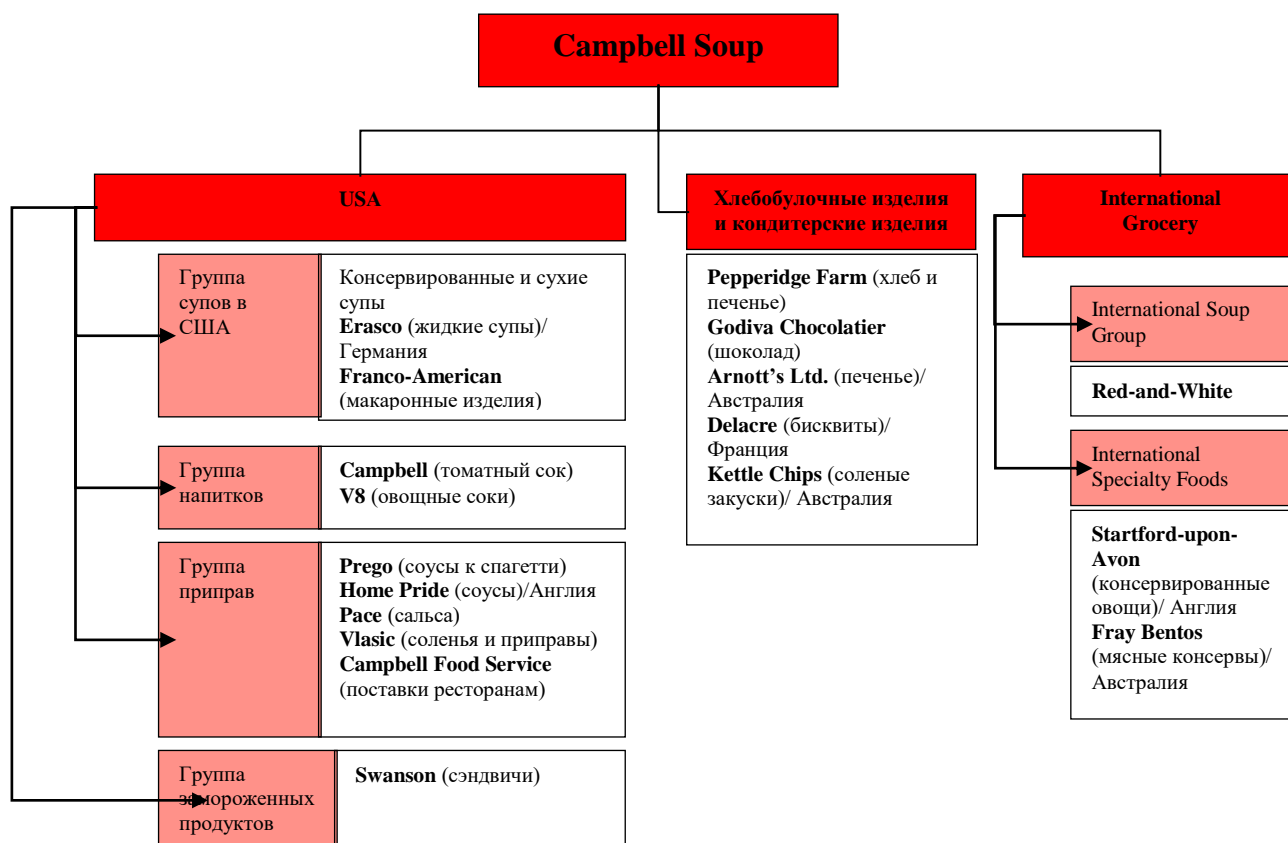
Campbell Soup

USA

Группа супов в США

Консервированные и сухие супы
Erasco (жидкие супы)/ Германия
Franco-American (макаронные изделия)

Группа напитков

Campbell (томатный сок)
V8 (овощные соки)

Группа приправ

Prego (соусы к спагетти)
Home Pride (соусы)/Англия
Pace (сальса)
Vlasic (соленья и приправы)
Campbell Food Service (поставки ресторанам)

Группа замороженных продуктов

Swanson (сэндвичи)

Хлебобулочные изделия и кондитерские изделия

Pepperidge Farm (хлеб и печенье)
Godiva Chocolatier (шоколад)
Arnott's Ltd. (печенье)/ Австралия
Delacre (бисквиты)/ Франция
Kettle Chips (соленые закуски)/ Австралия

International Grocery

International Soup Group

Red-and-White

International Specialty Foods

Startford-upon-Avon (консервированные овощи)/ Англия
Fray Bentos (мясные консервы)/ Австралия